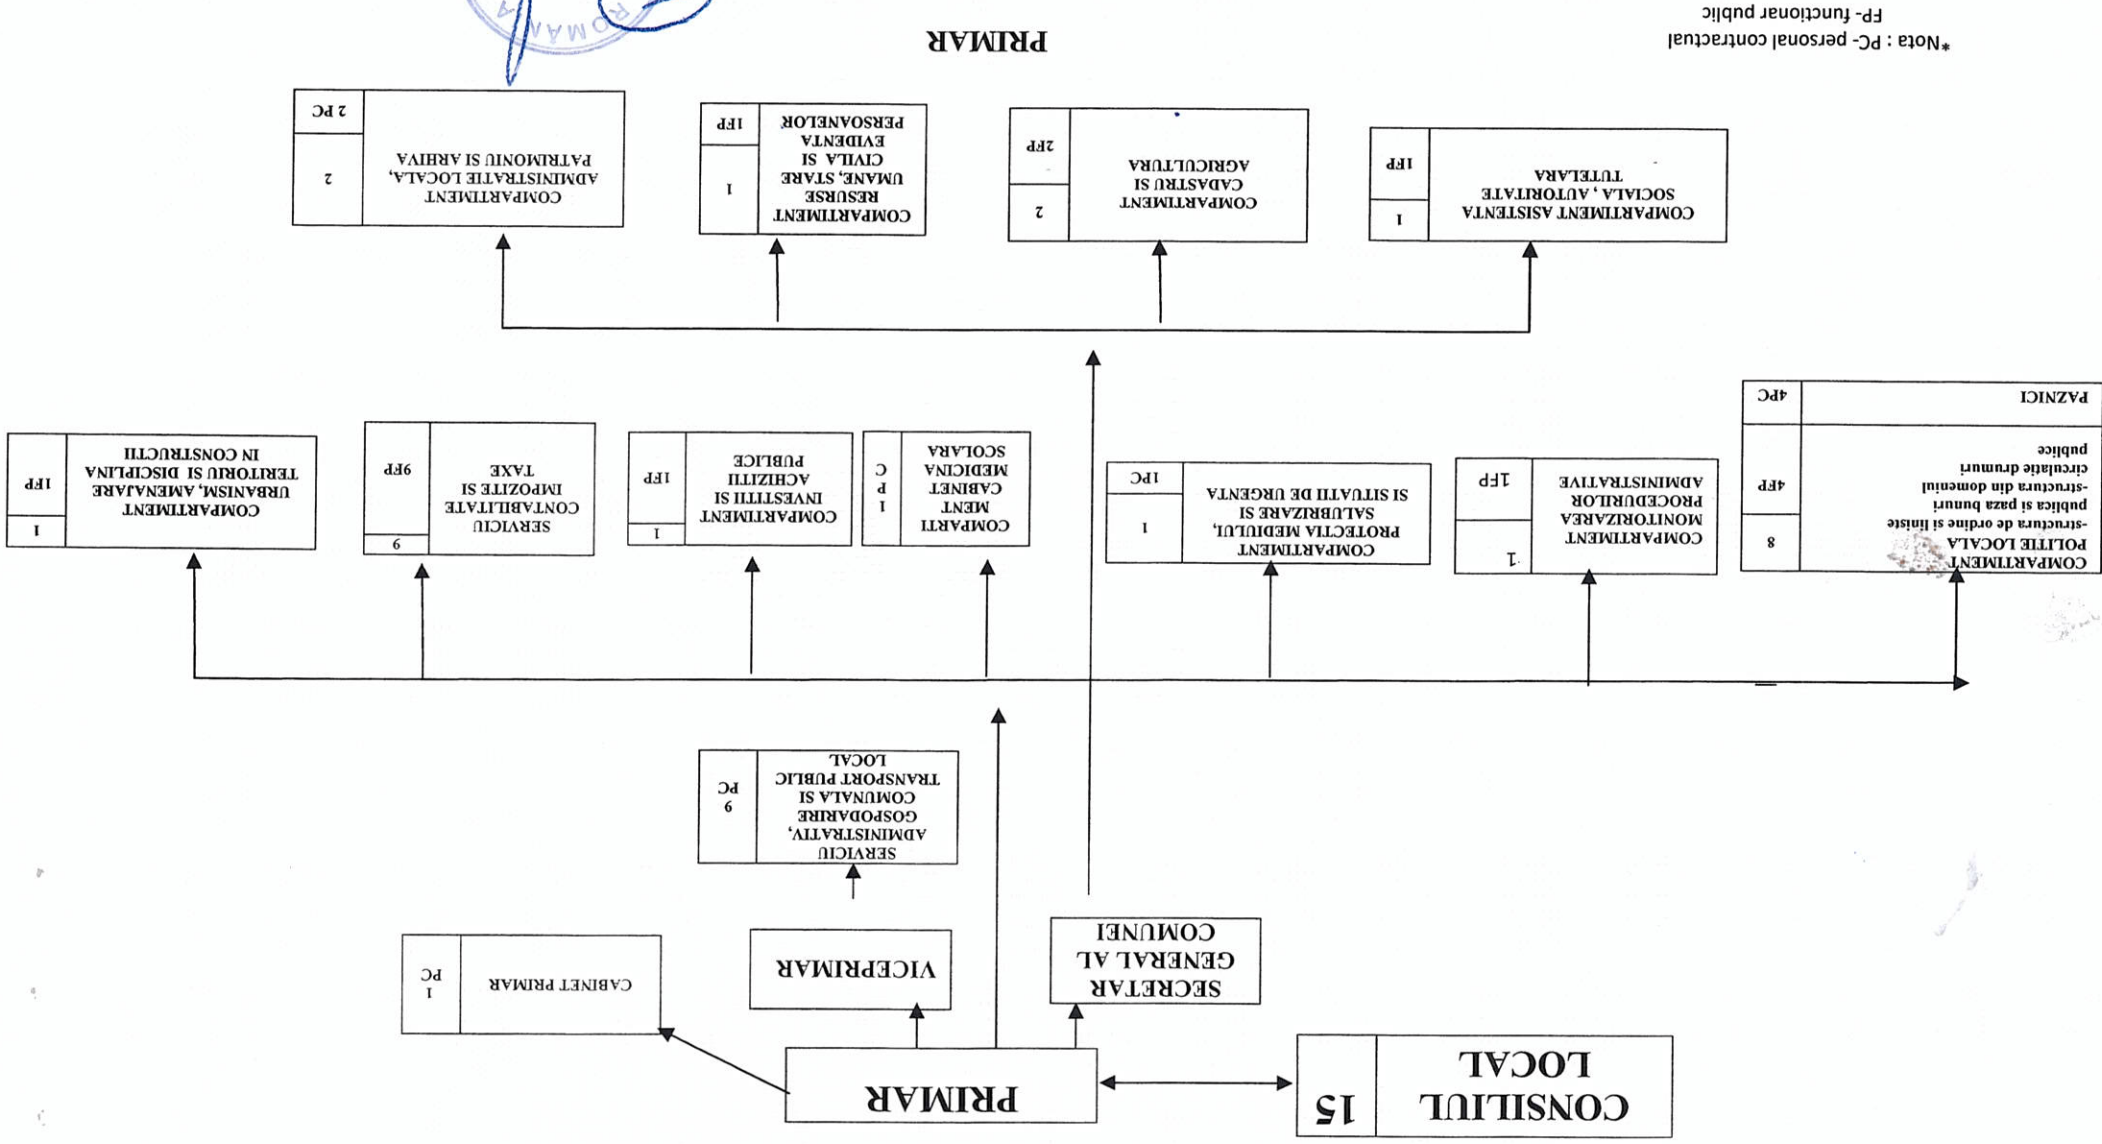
CONSILIUL LOCAL 15

PRIMAR

SECRETAR GENERAL AL COMUNEI

VICEPRIMAR

CABINET PRIMAR 1 PC

SERVICIU ADMINISTRATIV, GOSPODARIRE COMUNALA SI TRANSPORT PUBLIC LOCAL 9 PC

COMPARTIMENT POLITIE LOCALA -structura de ordine si liniste publica si paza bunuri -structura din domeniul circulatie drumuri publice 8 4FP

PAZNICI 4PC

COMPARTIMENT MONITORIZAREA PROCEDURILOR ADMINISTRATIVE 1 1FP

COMPARTIMENT PROTECTIA MEDIULUI, SALUBRIZARE SI SI SITUATII DE URGENTA 1 1PC

COMPARTIMENT CABINET MEDICINA SCOLARA 1 PC

COMPARTIMENT INVESTITII SI ACHIZITII PUBLICE 1 1FP

SERVICIU CONTABILITATE IMPOZITE SI TAXE 9 9FP

COMPARTIMENT URBANISM, AMENAJARE TERITORIU SI DISCIPLINA IN CONSTRUCTII 1 1FP

COMPARTIMENT ASISTENTA SOCIALA , AUTORITATE TUTELARA 1 1FP

COMPARTIMENT CADASTRU SI AGRICULTURA 2 2FP

COMPARTIMENT RESURSE UMANE, STARE CIVILA SI EVIDENTA PERSOANELOR 1 1FP

COMPARTIMENT ADMINISTRATIE LOCALA, PATRIMONIU SI ARHIVA 2 2 PC

PRIMAR

ROMANIA

*Nota : PC- personal contractual
FP- functionar public